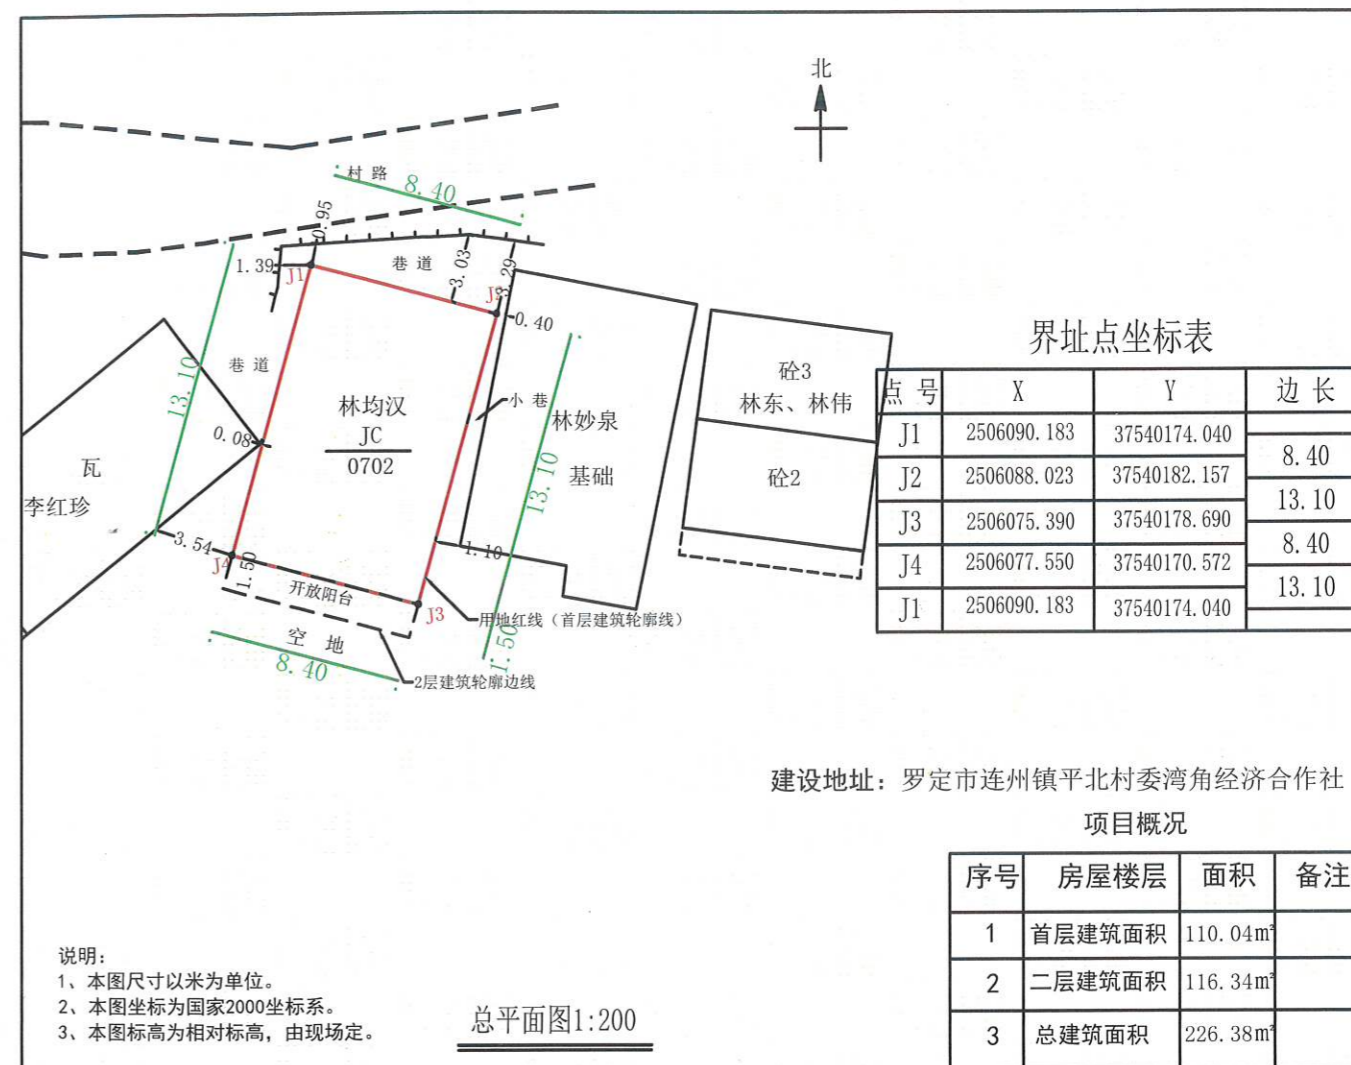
北

村路 8.40

0.95

1.39

巷道

3.03

3.29

J1

J2

0.40

巷道

13.10

林均汉
JC
0702

小巷

林妙泉

基础

13.10

0.08

瓦

李红珍

3.54

J4

1.50

开放阳台

J3

1.10

用地红线（首层建筑轮廓线）

空地

8.40

1.50

2层建筑轮廓边线

砼3
林东、林伟

砼2

界址点坐标表

| 点号 | X | Y | 边长 |
|---|---|---|---|
| J1 | 2506090.183 | 37540174.040 | |
| | | | 8.40 |
| J2 | 2506088.023 | 37540182.157 | |
| | | | 13.10 |
| J3 | 2506075.390 | 37540178.690 | |
| | | | 8.40 |
| J4 | 2506077.550 | 37540170.572 | |
| | | | 13.10 |
| J1 | 2506090.183 | 37540174.040 | |

建设地址：罗定市连州镇平北村委湾角经济合作社

项目概况

| 序号 | 房屋楼层 | 面积 | 备注 |
|---|---|---|---|
| 1 | 首层建筑面积 | 110.04m² | |
| 2 | 二层建筑面积 | 116.34m² | |
| 3 | 总建筑面积 | 226.38m² | |

说明：
1、本图尺寸以米为单位。
2、本图坐标为国家2000坐标系。
3、本图标高为相对标高，由现场定。

总平面图1:200